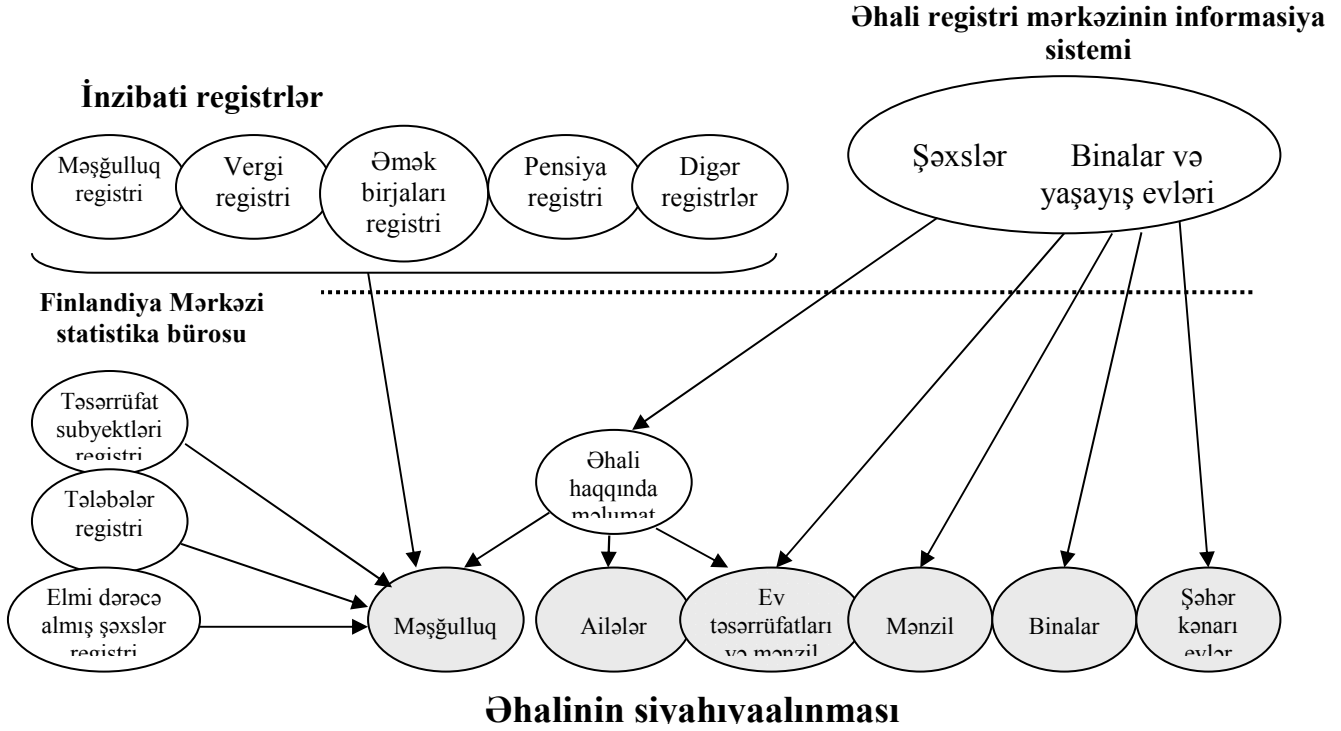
Əhali registri mərkəzinin informasiya sistemi

İnzibati registrlər

Məşğulluq registri

Vergi registri

Əmək birjaları registri

Pensiya registri

Digər registrlər

Şəxslər

Binalar və yaşayış evləri

Finlandiya Mərkəzi statistika bürosu

Təsərrüfat subyektləri registri

Tələbələr registri

Elmi dərəcə almış şəxslər registri

Əhali haqqında məlumat

Məşğulluq

Ailələr

Ev təsərrüfatları və mənzil

Mənzil

Binalar

Şəhər kənarı evlər

Əhalinin siyahıyaalınması